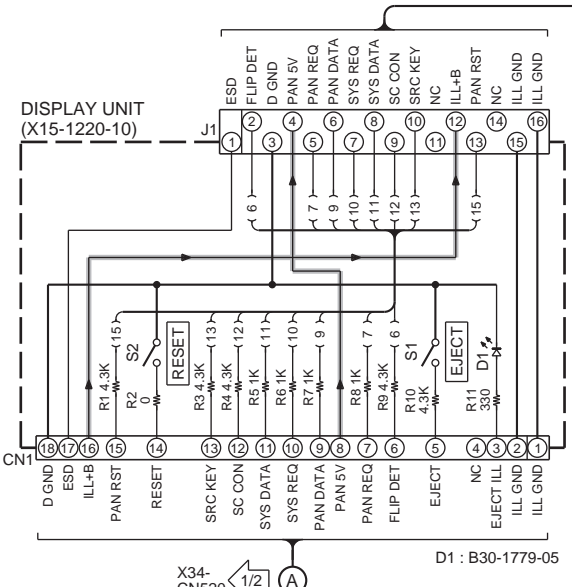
ESD
FLIP DET
D GND
PAN 5V
PAN REQ
PAN DATA
SYS REQ
SYS DATA
SC CON
SRC KEY
NC
ILL+B
PAN RST
NC
ILL GND
ILL GND

DISPLAY UNIT
(X15-1220-10)
J1
2 4 6 8 10 12 14 16
1 3 5 7 9 11 13 15

6
7
9
10
11
12
13
15

15
13
12
11
10
9
7
6

S2
RESET
S1
EJECT
D1

R1 4.3K
R2 0
R3 4.3K
R4 4.3K
R5 1K
R6 1K
R7 1K
R8 1K
R9 4.3K
R10 4.3K
R11 330

CN1
18 17 16 15 14 13 12 11 10 9 8 7 6 5 4 3 2 1

D GND
ESD
ILL+B
PAN RST
RESET
SRC KEY
SC CON
SYS DATA
SYS REQ
PAN DATA
PAN 5V
PAN REQ
FLIP DET
EJECT
NC
EJECT ILL
ILL GND
ILL GND

D1 : B30-1779-05

X34-
CN520
1/2
A